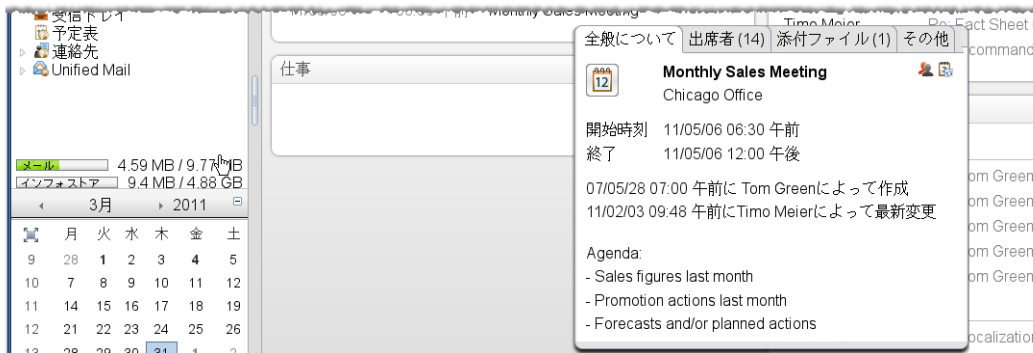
受信トレイ
予定表
連絡先
Unified Mail

メール 4.59 MB / 9.7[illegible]B
インフォストア 9.4 MB / 4.88 GB

3月 2011

|  | 月 | 火 | 水 | 木 | 金 | 土 |
|---|---|---|---|---|---|---|
| 9 | 28 | 1 | 2 | 3 | 4 | 5 |
| 10 | 7 | 8 | 9 | 10 | 11 | 12 |
| 11 | 14 | 15 | 16 | 17 | 18 | 19 |
| 12 | 21 | 22 | 23 | 24 | 25 | 26 |
| 13 | 28 | 29 | 30 | 31 | 1 | 2 |

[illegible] Monthly Sales Meeting

仕事

Timo Meier
Re: Fact Sheet
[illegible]ommand
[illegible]om Green
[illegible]om Green
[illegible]om Green
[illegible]om Green
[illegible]om Green
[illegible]ocalization

全般について 出席者 (14) 添付ファイル (1) その他

Monthly Sales Meeting
Chicago Office

開始時刻 11/05/06 06:30 午前
終了 11/05/06 12:00 午後

07/05/28 07:00 午前に Tom Greenによって作成
11/02/03 09:48 午前にTimo Meierによって最新変更

Agenda:
- Sales figures last month
- Promotion actions last month
- Forecasts and/or planned actions